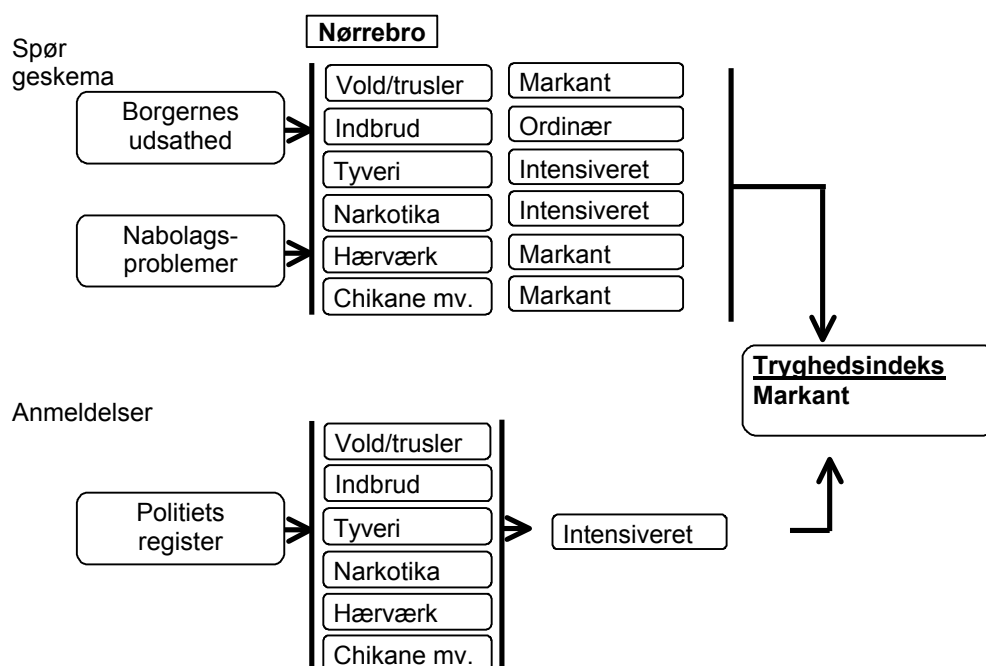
Nørrebro

Spør geskema

Borgernes udsathed

Nabolagsproblemer

Vold/trusler
Indbrud
Tyveri
Narkotika
Hærværk
Chikane mv.

Markant
Ordinær
Intensiveret
Intensiveret
Markant
Markant

Tryghedsindeks
Markant

Anmeldelser

Politiets register

Vold/trusler
Indbrud
Tyveri
Narkotika
Hærværk
Chikane mv.

Intensiveret